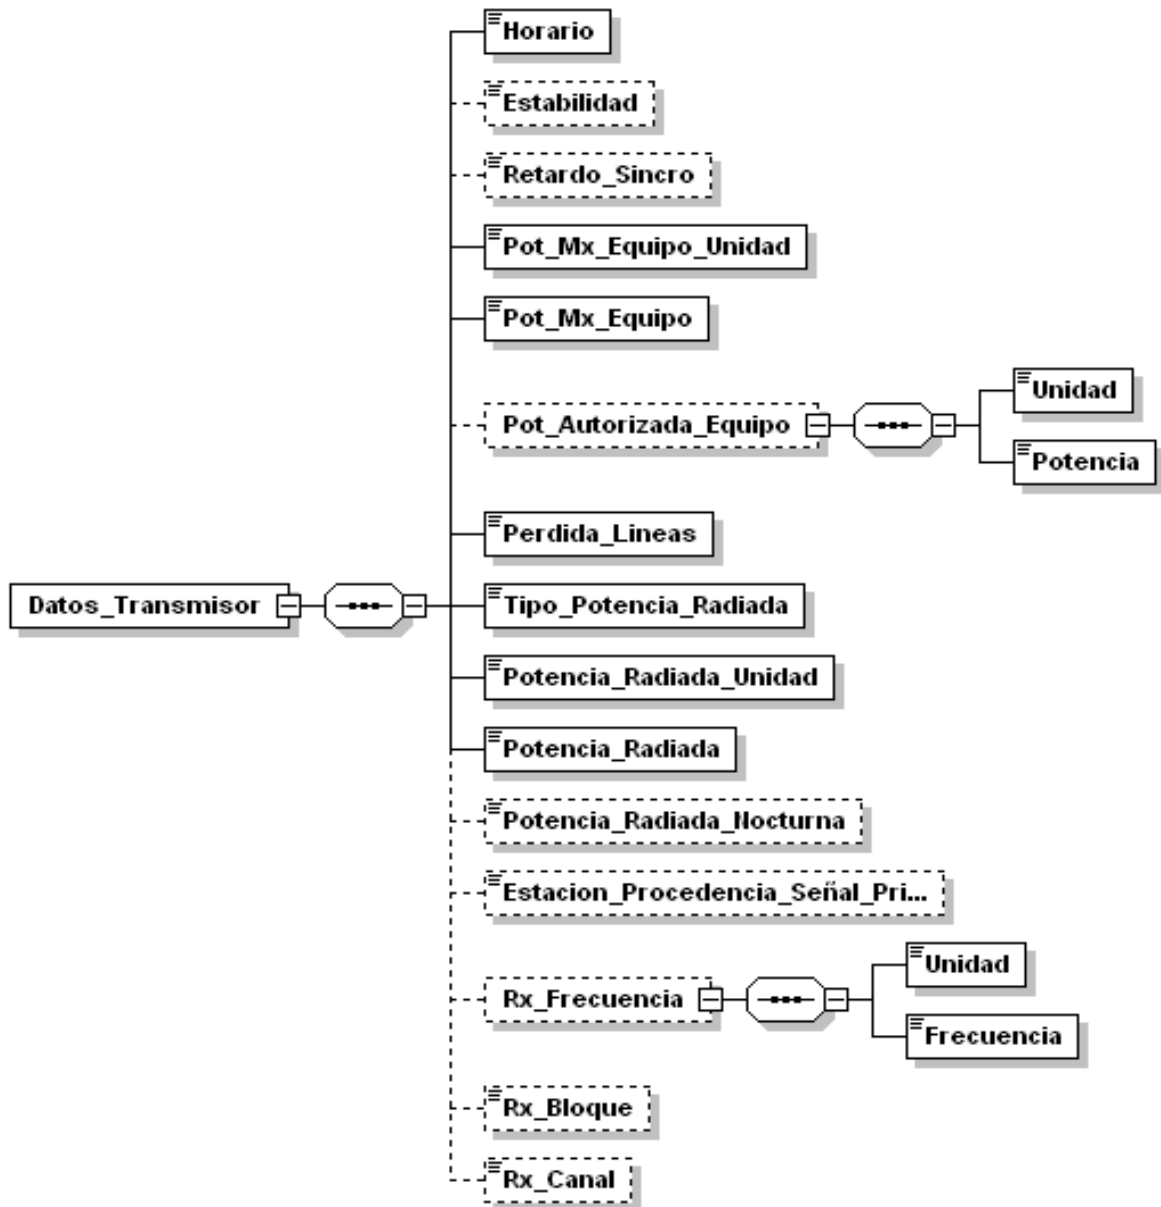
Datos_Transmisor

Horario

Estabilidad

Retardo_Sincro

Pot_Mx_Equipo_Unidad

Pot_Mx_Equipo

Pot_Autorizada_Equipo

Unidad

Potencia

Perdida_Lineas

Tipo_Potencia_Radiada

Potencia_Radiada_Unidad

Potencia_Radiada

Potencia_Radiada_Nocturna

Estacion_Procedencia_Señal_Pri...

Rx_Frecuencia

Unidad

Frecuencia

Rx_Bloque

Rx_Canal